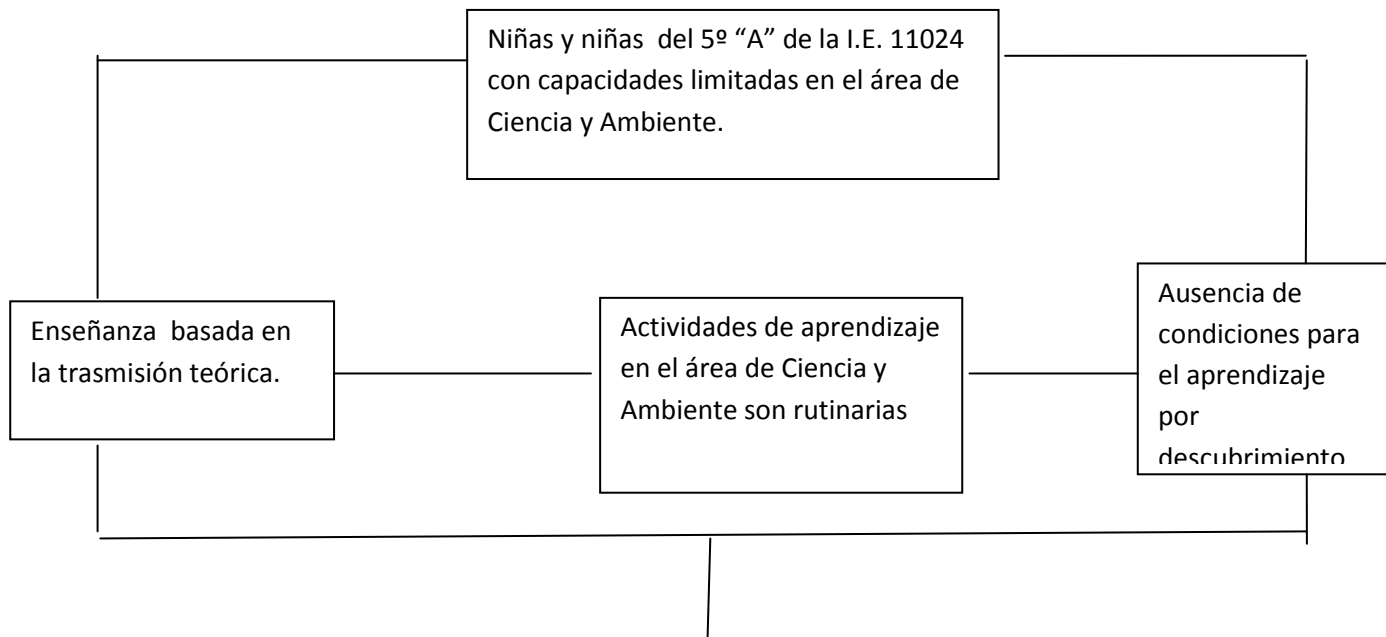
Niñas y niñas del 5º “A” de la I.E. 11024 con capacidades limitadas en el área de Ciencia y Ambiente.

Enseñanza basada en la trasmisión teórica.

Actividades de aprendizaje en el área de Ciencia y Ambiente son rutinarias

Ausencia de condiciones para el aprendizaje por descubrimiento